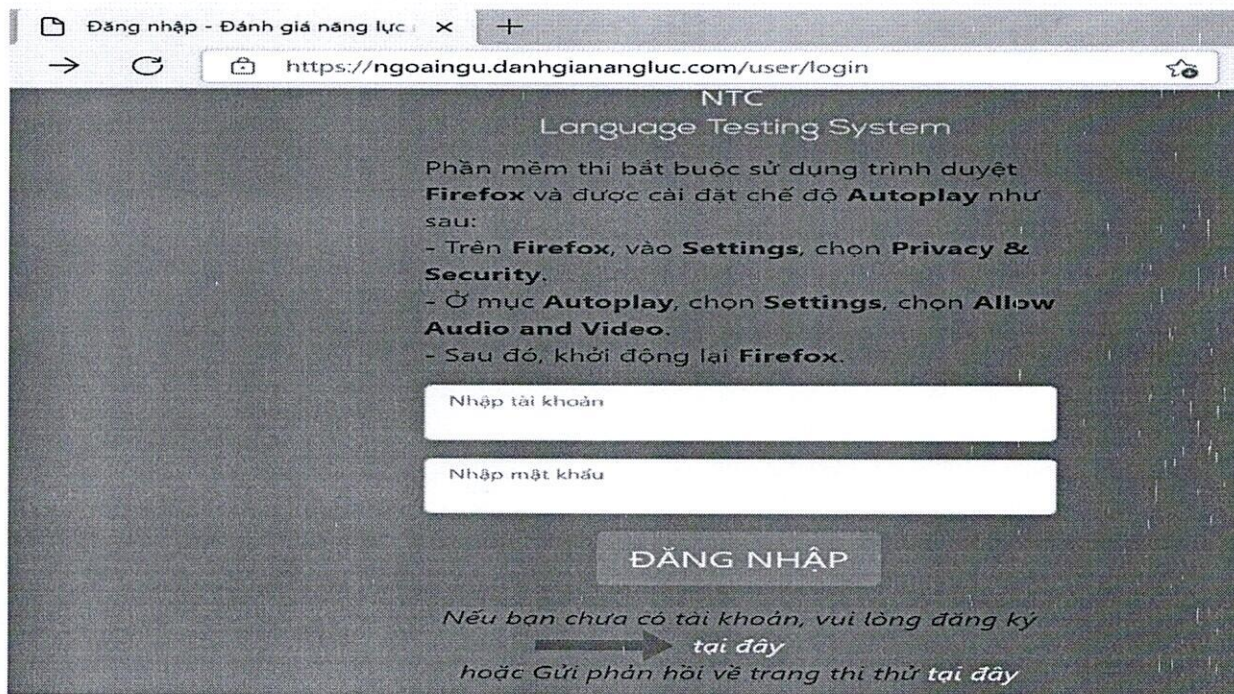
Đăng nhập - Đánh giá năng lực ×
+
https://ngoaingu.danhgianangluc.com/user/login

NTC
Language Testing System

Phần mềm thi bắt buộc sử dụng trình duyệt **Firefox** và được cài đặt chế độ **Autoplay** như sau:
- Trên **Firefox**, vào **Settings**, chọn **Privacy & Security.**
- Ở mục **Autoplay**, chọn **Settings**, chọn **Allow Audio and Video.**
- Sau đó, khởi động lại **Firefox**.

Nhập tài khoản

Nhập mật khẩu

ĐĂNG NHẬP

*Nếu bạn chưa có tài khoản, vui lòng đăng ký* ***tại đây***
*hoặc Gửi phản hồi về trang thi thử* ***tại đây***